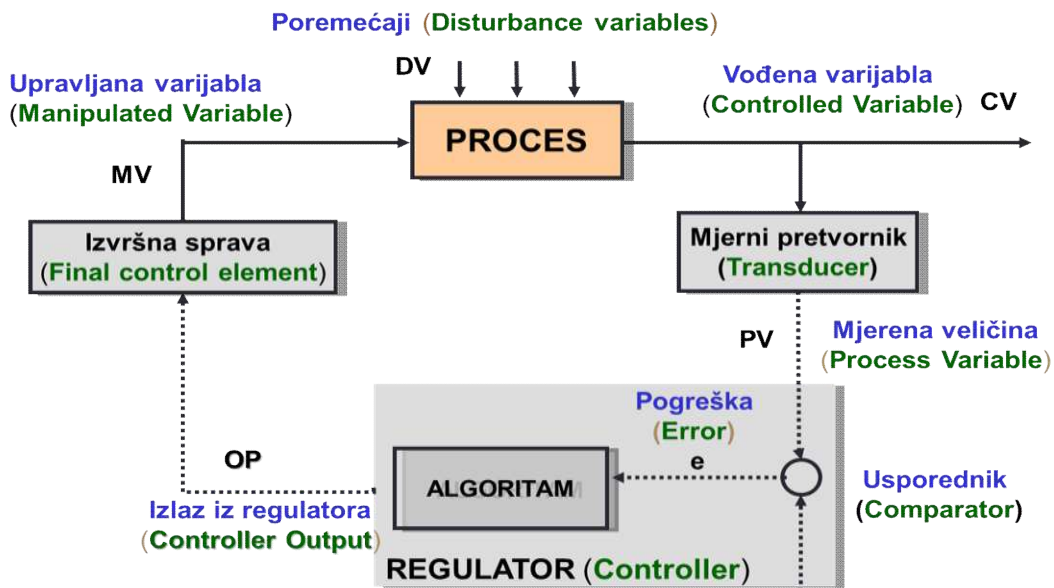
Poremećaji (Disturbance variables)

DV

Upravljana varijabla (Manipulated Variable)

PROCES

Vođena varijabla (Controlled Variable)

CV

MV

Izvršna sprava (Final control element)

Mjerni pretvornik (Transducer)

PV

Mjerena veličina (Process Variable)

Pogreška (Error)

e

OP

ALGORITAM

Usporednik (Comparator)

Izlaz iz regulatora (Controller Output)

REGULATOR (Controller)